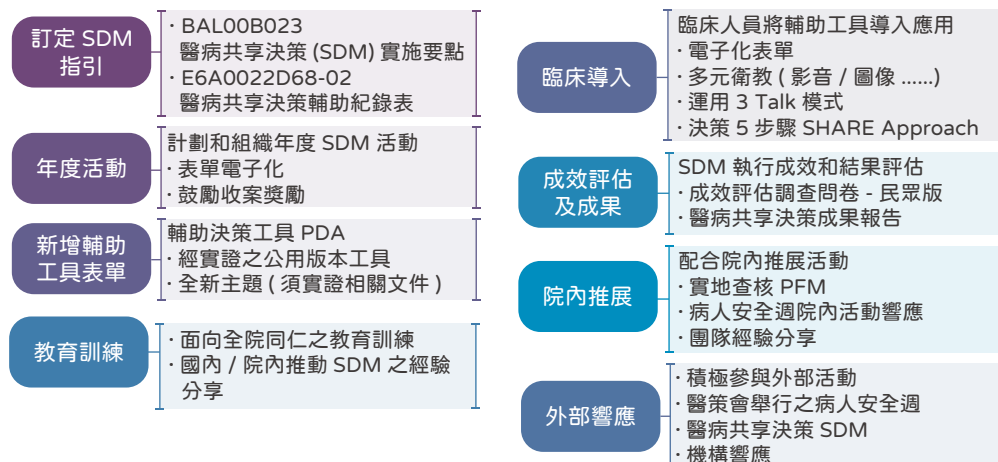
訂定 SDM 指引

· BAL00B023 醫病共享決策 (SDM) 實施要點
· E6A0022D68-02 醫病共享決策輔助紀錄表

年度活動

計劃和組織年度 SDM 活動
· 表單電子化
· 鼓勵收案獎勵

新增輔助工具表單

輔助決策工具 PDA
· 經實證之公用版本工具
· 全新主題 ( 須實證相關文件 )

教育訓練

· 面向全院同仁之教育訓練
· 國內 / 院內推動 SDM 之經驗分享

臨床導入

臨床人員將輔助工具導入應用
· 電子化表單
· 多元衛教 ( 影音 / 圖像 ......)
· 運用 3 Talk 模式
· 決策 5 步驟 SHARE Approach

成效評估及成果

SDM 執行成效和結果評估
· 成效評估調查問卷 - 民眾版
· 醫病共享決策成果報告

院內推展

配合院內推展活動
· 實地查核 PFM
· 病人安全週院內活動響應
· 團隊經驗分享

外部響應

· 積極參與外部活動
· 醫策會舉行之病人安全週
· 醫病共享決策 SDM
· 機構響應